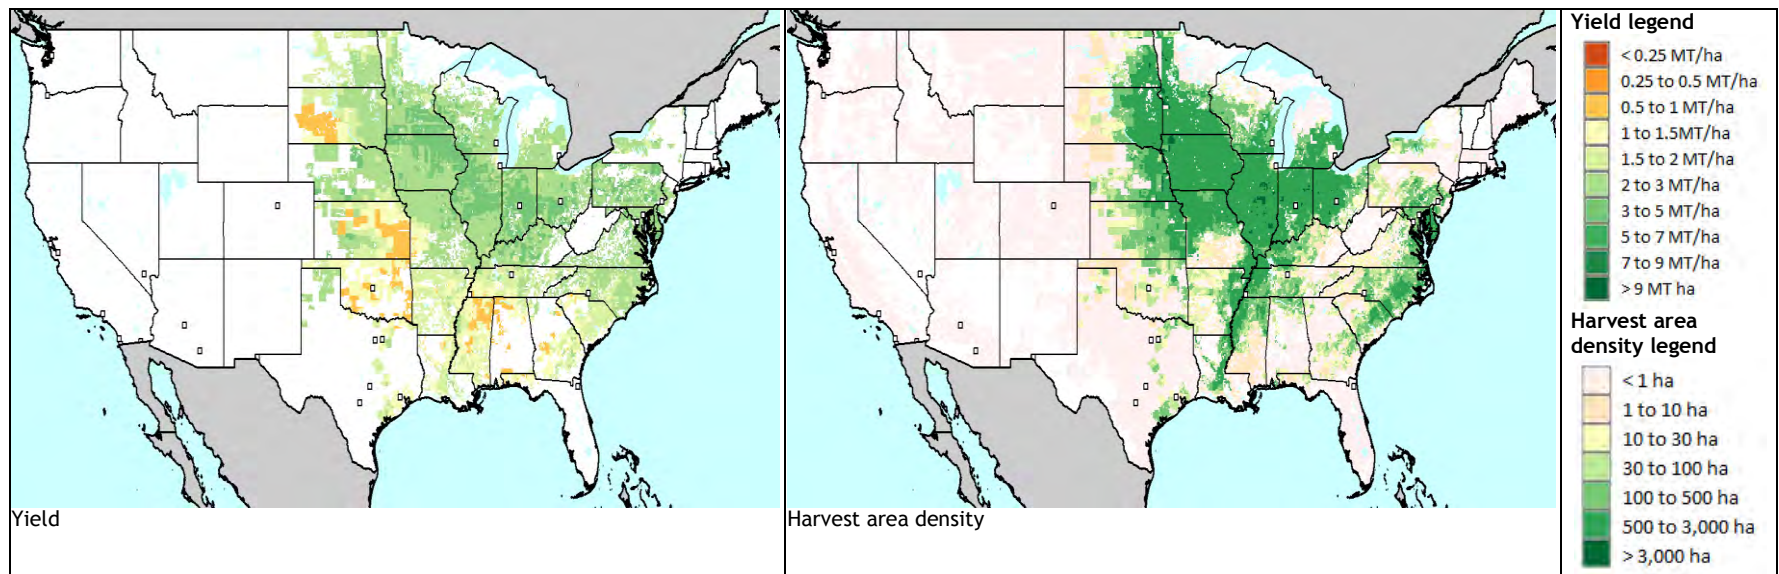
Yield

Harvest area density

Yield legend
< 0.25 MT/ha
0.25 to 0.5 MT/ha
0.5 to 1 MT/ha
1 to 1.5MT/ha
1.5 to 2 MT/ha
2 to 3 MT/ha
3 to 5 MT/ha
5 to 7 MT/ha
7 to 9 MT/ha
> 9 MT ha

Harvest area density legend
< 1 ha
1 to 10 ha
10 to 30 ha
30 to 100 ha
100 to 500 ha
500 to 3,000 ha
> 3,000 ha